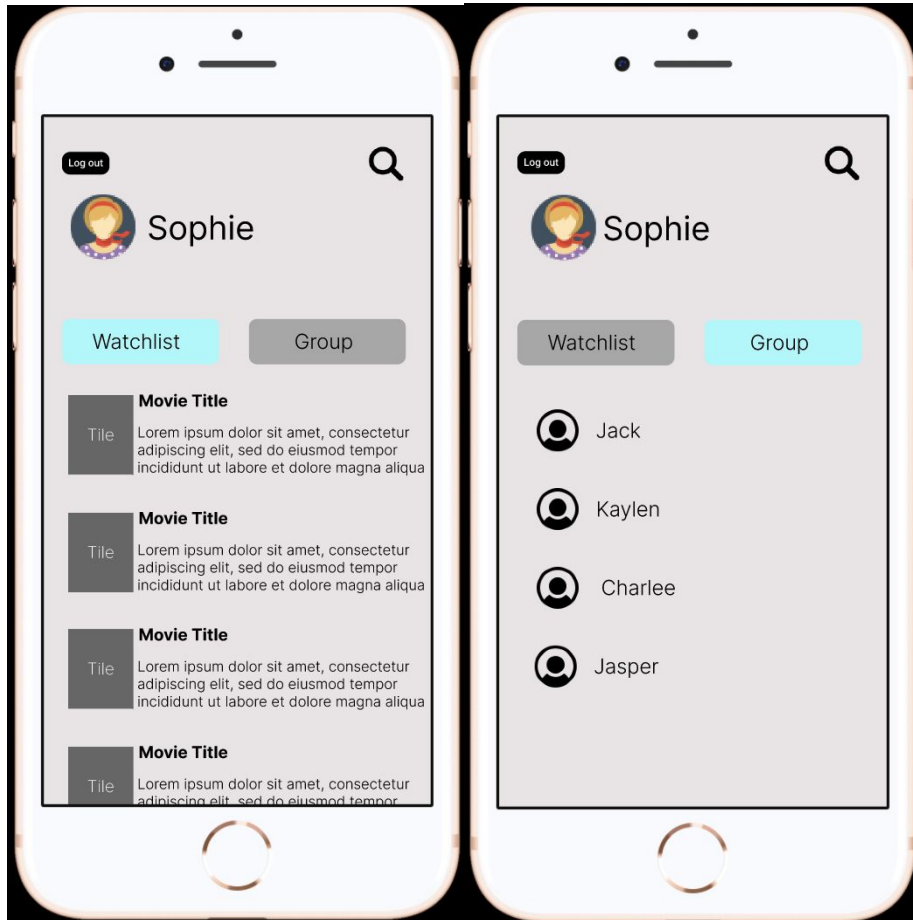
Log out

Sophie

Watchlist

Group

Tile

Movie Title

Lorem ipsum dolor sit amet, consectetur adipiscing elit, sed do eiusmod tempor incididunt ut labore et dolore magna aliqua

Tile

Movie Title

Lorem ipsum dolor sit amet, consectetur adipiscing elit, sed do eiusmod tempor incididunt ut labore et dolore magna aliqua

Tile

Movie Title

Lorem ipsum dolor sit amet, consectetur adipiscing elit, sed do eiusmod tempor incididunt ut labore et dolore magna aliqua

Tile

Movie Title

Lorem ipsum dolor sit amet, consectetur adipiscing elit, sed do eiusmod tempor

Log out

Sophie

Watchlist

Group

Jack

Kaylen

Charlee

Jasper